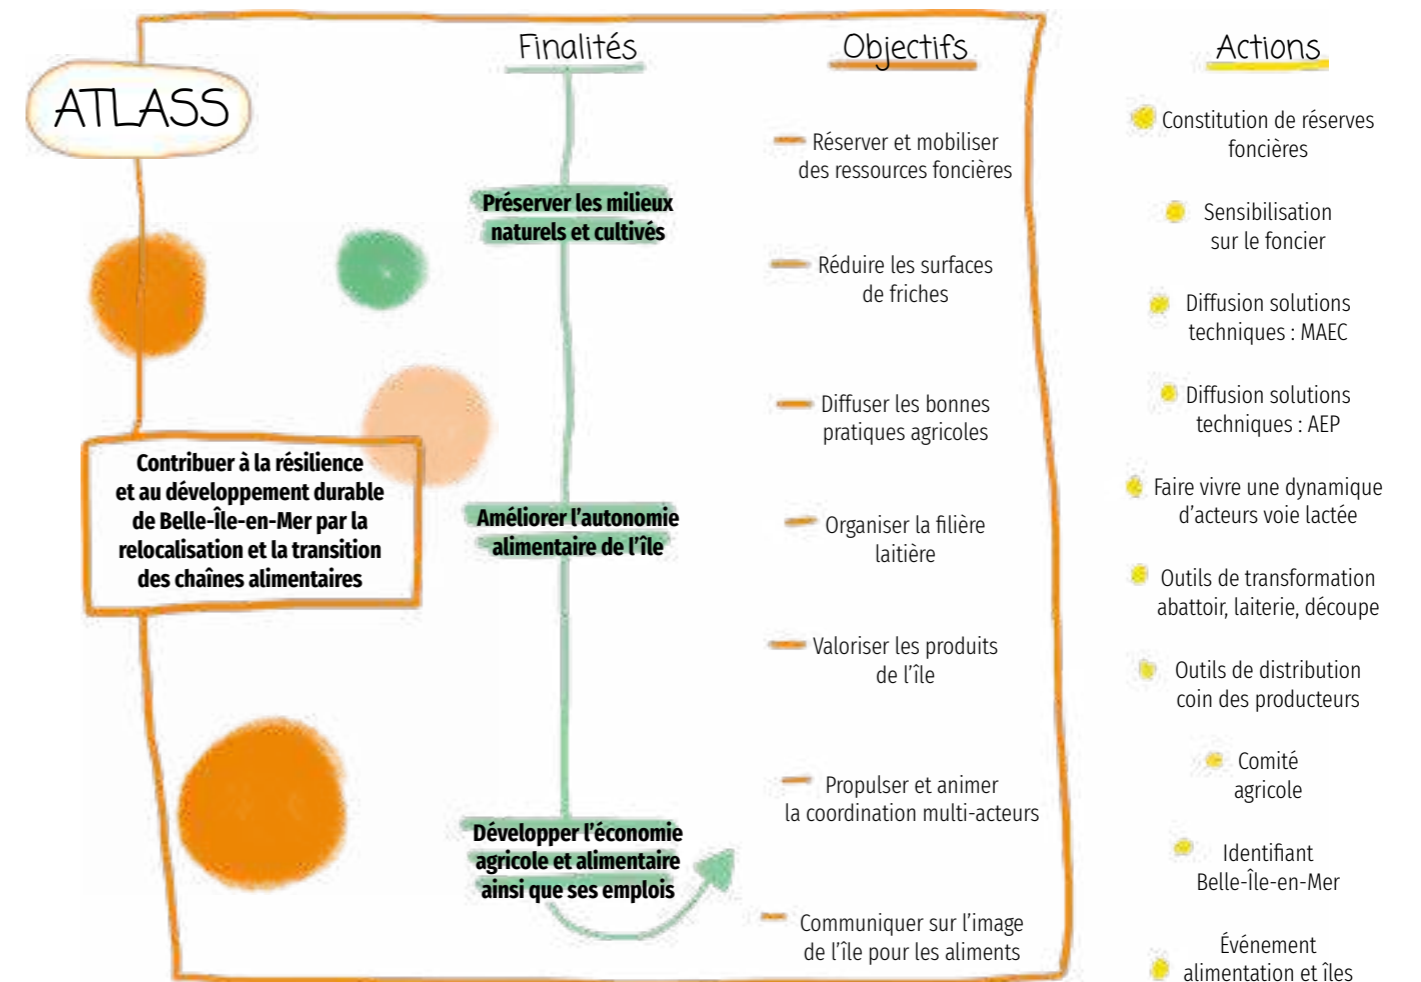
ATLASS

Contribuer à la résilience et au développement durable de Belle-Île-en-Mer par la relocalisation et la transition des chaînes alimentaires

Finalités

Préserver les milieux naturels et cultivés

Améliorer l'autonomie alimentaire de l'île

Développer l'économie agricole et alimentaire ainsi que ses emplois

Objectifs

Réserver et mobiliser des ressources foncières

Réduire les surfaces de friches

Diffuser les bonnes pratiques agricoles

Organiser la filière laitière

Valoriser les produits de l'île

Propulser et animer la coordination multi-acteurs

Communiquer sur l'image de l'île pour les aliments

Actions

Constitution de réserves foncières

Sensibilisation sur le foncier

Diffusion solutions techniques : MAEC

Diffusion solutions techniques : AEP

Faire vivre une dynamique d'acteurs voie lactée

Outils de transformation abattoir, laiterie, découpe

Outils de distribution coin des producteurs

Comité agricole

Identifiant Belle-Île-en-Mer

Événement alimentation et îles